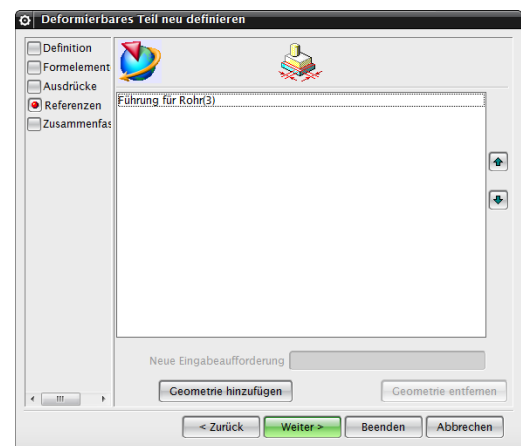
Deformierbares Teil neu definieren

Definition
Formelement
Ausdrücke
Referenzen
Zusammenfas

Führung für Rohr(3)

Neue Eingabeaufforderung

Geometrie hinzufügen

Geometrie entfernen

< Zurück

Weiter >

Beenden

Abbrechen